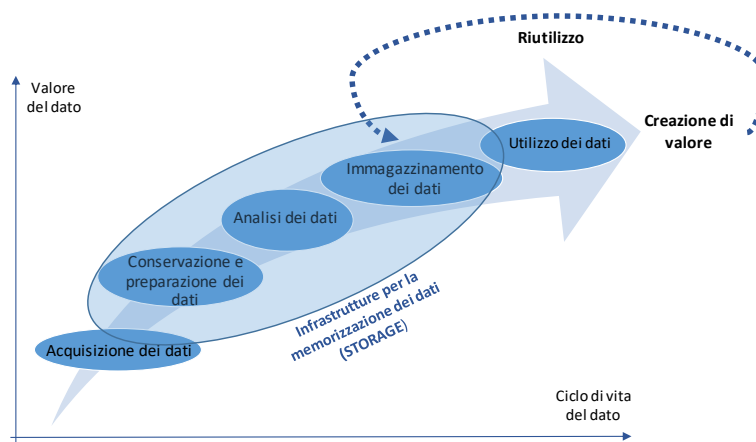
Riutilizzo

Valore del dato

Creazione di valore

Utilizzo dei dati

Immagazzinamento dei dati

Analisi dei dati

Conservazione e preparazione dei dati

Infrastrutture per la memorizzazione dei dati (STORAGE)

Acquisizione dei dati

Ciclo di vita del dato